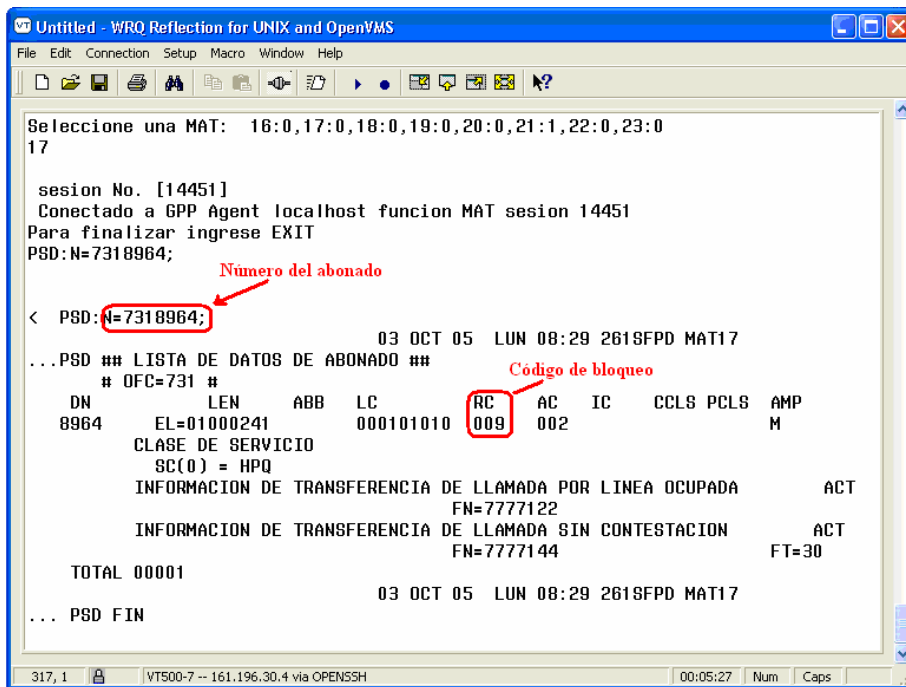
Untitled - WRQ Reflection for UNIX and OpenVMS

File Edit Connection Setup Macro Window Help

Seleccione una MAT: 16:0,17:0,18:0,19:0,20:0,21:1,22:0,23:0
17

sesion No. [14451]
Conectado a GPP Agent localhost funcion MAT sesion 14451
Para finalizar ingrese EXIT
PSD:N=7318964;

Número del abonado

< PSD:N=7318964;
03 OCT 05 LUN 08:29 261SFPD MAT17
...PSD ## LISTA DE DATOS DE ABONADO ##
# OFC=731 #

Código de bloqueo

| DN | LEN | ABB | LC | RC | AC | IC | CCLS PCLS | AMP |
|---|---|---|---|---|---|---|---|---|
| 8964 | EL=01000241 | | 000101010 | 009 | 002 | | | M |

CLASE DE SERVICIO
SC(0) = HPQ
INFORMACION DE TRANSFERENCIA DE LLAMADA POR LINEA OCUPADA ACT
FN=7777122
INFORMACION DE TRANSFERENCIA DE LLAMADA SIN CONTESTACION ACT
FN=7777144 FT=30
TOTAL 00001
03 OCT 05 LUN 08:29 261SFPD MAT17
... PSD FIN

317, 1 | VT500-7 -- 161.196.30.4 via OPENSSH | 00:05:27 | Num | Caps